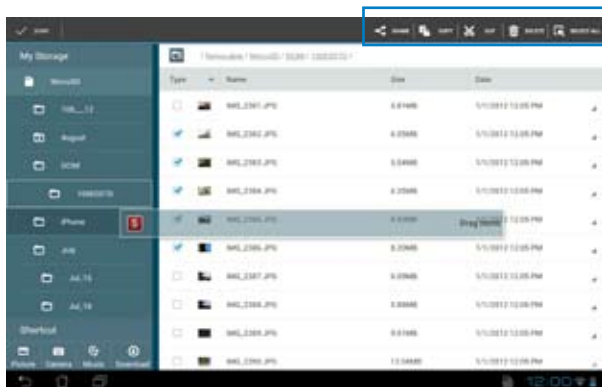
DONE

SHARE COPY CUT DELETE SELECT ALL

My Storage

MicroSD

100_12

August

DCIM

100ED070

iPhone

AVI

Jul_16

Jul_18

Shortcut

Picture Camera Music Download

/ Removable / MicroSD / DCIM / 100ED070 /

| Type | Name | Size | Date |
|---|---|---|---|
| | IMG_2381.JPG | 4.81MB | 5/1/2012 12:05 PM |
| | IMG_2382.JPG | 4.05MB | 5/1/2012 12:05 PM |
| | IMG_2383.JPG | 5.04MB | 5/1/2012 12:05 PM |
| | IMG_2384.JPG | 4.25MB | 5/1/2012 12:05 PM |
| | IMG_2385.JPG | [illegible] | 5/1/2012 12:05 PM |
| | IMG_2386.JPG | 5.20MB | 5/1/2012 12:05 PM |
| | IMG_2387.JPG | 5.09MB | 5/1/2012 12:05 PM |
| | IMG_2388.JPG | 5.88MB | 5/1/2012 12:05 PM |
| | IMG_2389.JPG | 9.01MB | 5/1/2012 12:05 PM |
| | IMG_2390.JPG | 13.54MB | 5/1/2012 12:05 PM |

5

Drag items

12:00